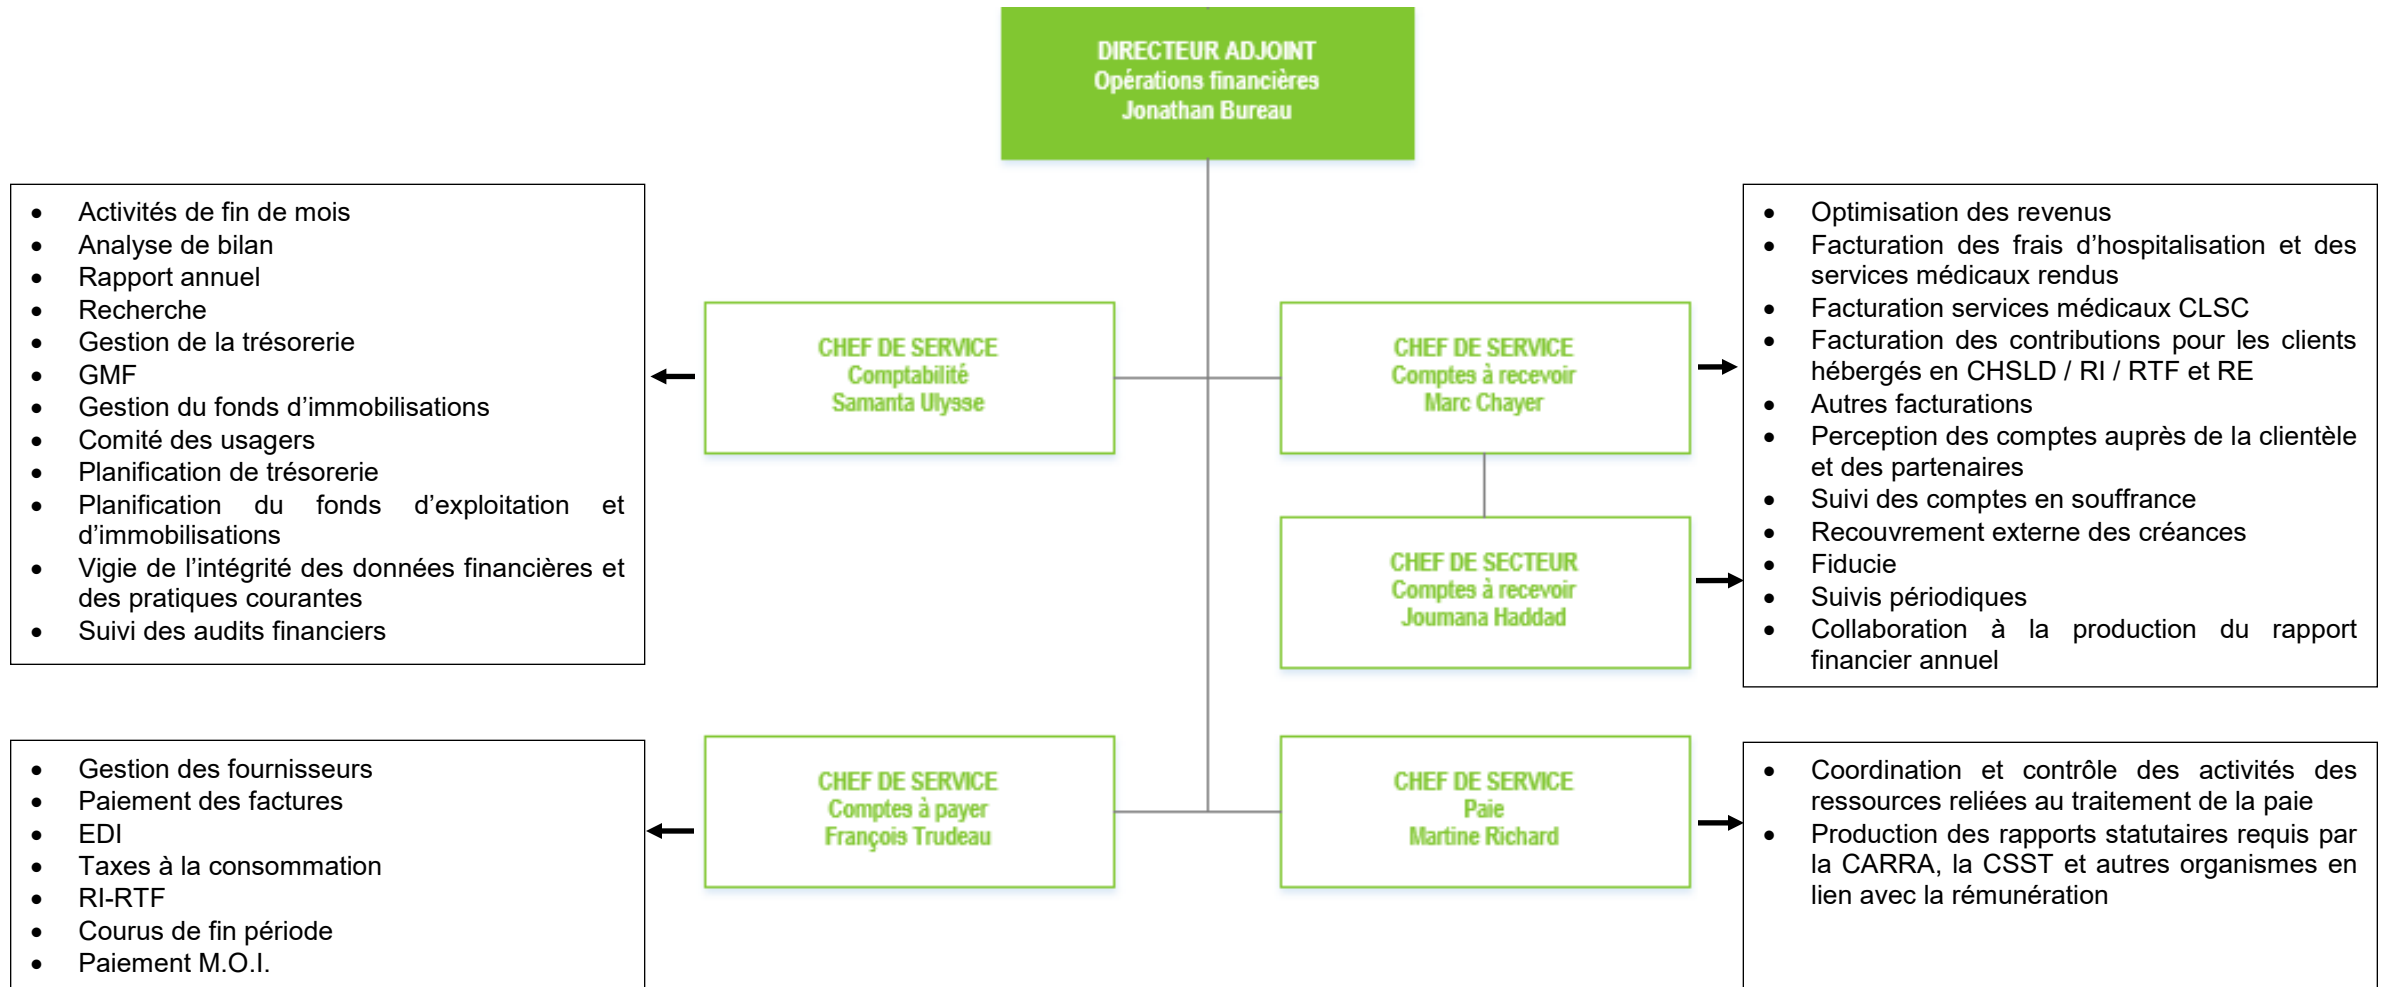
DIRECTEUR ADJOINT
Opérations financières
Jonathan Bureau

- Activités de fin de mois
- Analyse de bilan
- Rapport annuel
- Recherche
- Gestion de la trésorerie
- GMF
- Gestion du fonds d'immobilisations
- Comité des usagers
- Planification de trésorerie
- Planification du fonds d'exploitation et d'immobilisations
- Vigie de l'intégrité des données financières et des pratiques courantes
- Suivi des audits financiers

CHEF DE SERVICE
Comptabilité
Samanta Ulysse

CHEF DE SERVICE
Comptes à recevoir
Marc Chayer

- Optimisation des revenus
- Facturation des frais d'hospitalisation et des services médicaux rendus
- Facturation services médicaux CLSC
- Facturation des contributions pour les clients hébergés en CHSLD / RI / RTF et RE
- Autres facturations
- Perception des comptes auprès de la clientèle et des partenaires
- Suivi des comptes en souffrance
- Recouvrement externe des créances
- Fiducie
- Suivis périodiques
- Collaboration à la production du rapport financier annuel

CHEF DE SECTEUR
Comptes à recevoir
Joumana Haddad

- Gestion des fournisseurs
- Paiement des factures
- EDI
- Taxes à la consommation
- RI-RTF
- Courus de fin période
- Paiement M.O.I.

CHEF DE SERVICE
Comptes à payer
François Trudeau

CHEF DE SERVICE
Paie
Martine Richard

- Coordination et contrôle des activités des ressources reliées au traitement de la paie
- Production des rapports statutaires requis par la CARRA, la CSST et autres organismes en lien avec la rémunération